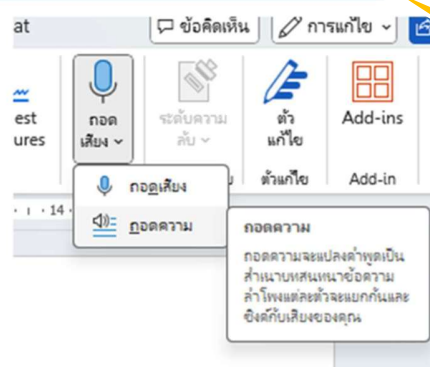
at

ข้อคิดเห็น

การแก้ไข

est
ures

ถอด
เสียง

ระดับความ
ลับ

ตัว
แก้ไข

Add-ins

ตัวแก้ไข

Add-in

· 14 ·

ถอดเสียง

ถอดความ

ถอดความ

ถอดความจะแปลงคำพูดเป็นสำเนาบทสนทนาข้อความ ลำโพงแต่ละตัวจะแยกกันและซิงค์กับเสียงของคุณ